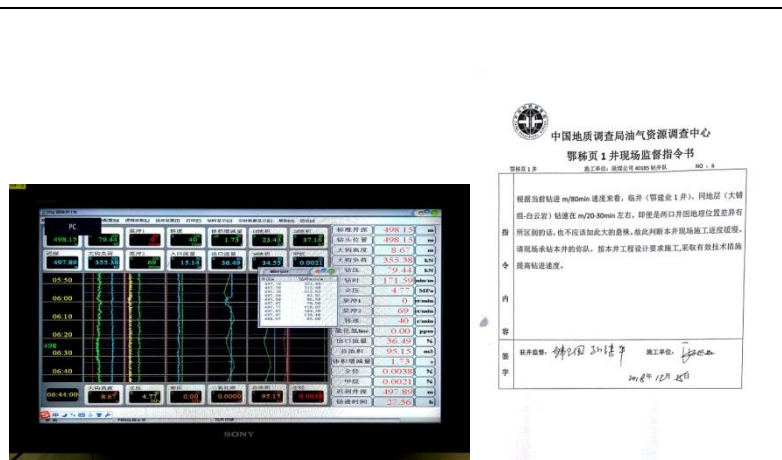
PC
498.15
79.44
40
1.73
28.43
37.16
497.89
355.38
69
15.14
36.43
34.53
0.0021
05:50
06:00
06:10
06:20
498
06:30
06:40
06:44:00
8.67
4.77
0.00
0.0000
95.15
标准井深 498.15 m
钻头位置 498.15 m
大钩高度 8.67 m
大钩负荷 355.38 kN
钻压 79.44 kN
钻时 17.59 min/m
立压 4.77 MPa
泵冲1 0 次/min
泵冲2 69 次/min
转速 40 r/min
硫化氢Mrec 0.00 ppm
出口流量 36.49 %
总池体积 95.15 m3
体积增减量 1.3
全烃 0.0038 %
甲烷 0.0021 %
迟到井深 497.89 m
钻进时间 22.86 h
SONY

中国地质调查局油气资源调查中心
鄂秭页1井现场监督指令书
鄂秭页1井 施工单位：滇黔公司 40585 钻井队 NO：4
指令内容
根据当前钻进 m/80min 速度来看，临井（鄂建业1井）、同地层（大锗组-白云岩）钻速在 m/20-30min 左右，即使是两口井因地理位置差异有所区别的话，也不应该如此大的悬殊，故此判断本井现场施工进度缓慢，请现场承钻本井的你队，按本井工程设计要求施工，采取有效技术措施提高钻进速度。
签字
钻井监督：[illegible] 施工单位：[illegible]
2018年12月26日